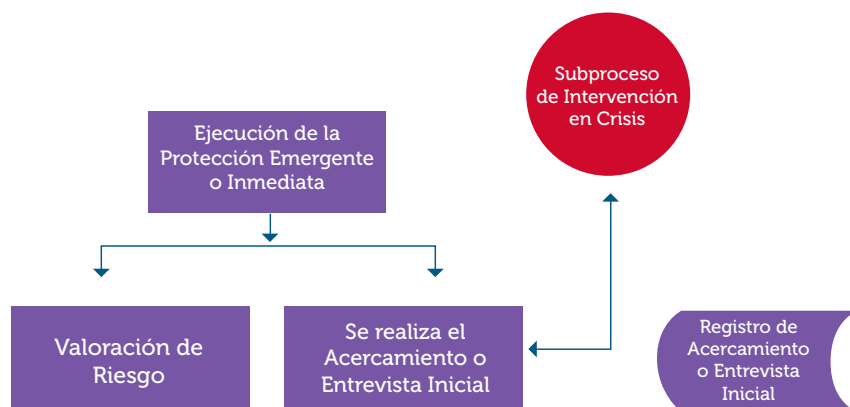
Subproceso de Intervención en Crisis

Ejecución de la Protección Emergente o Inmediata

Valoración de Riesgo

Se realiza el Acercamiento o Entrevista Inicial

Registro de Acercamiento o Entrevista Inicial